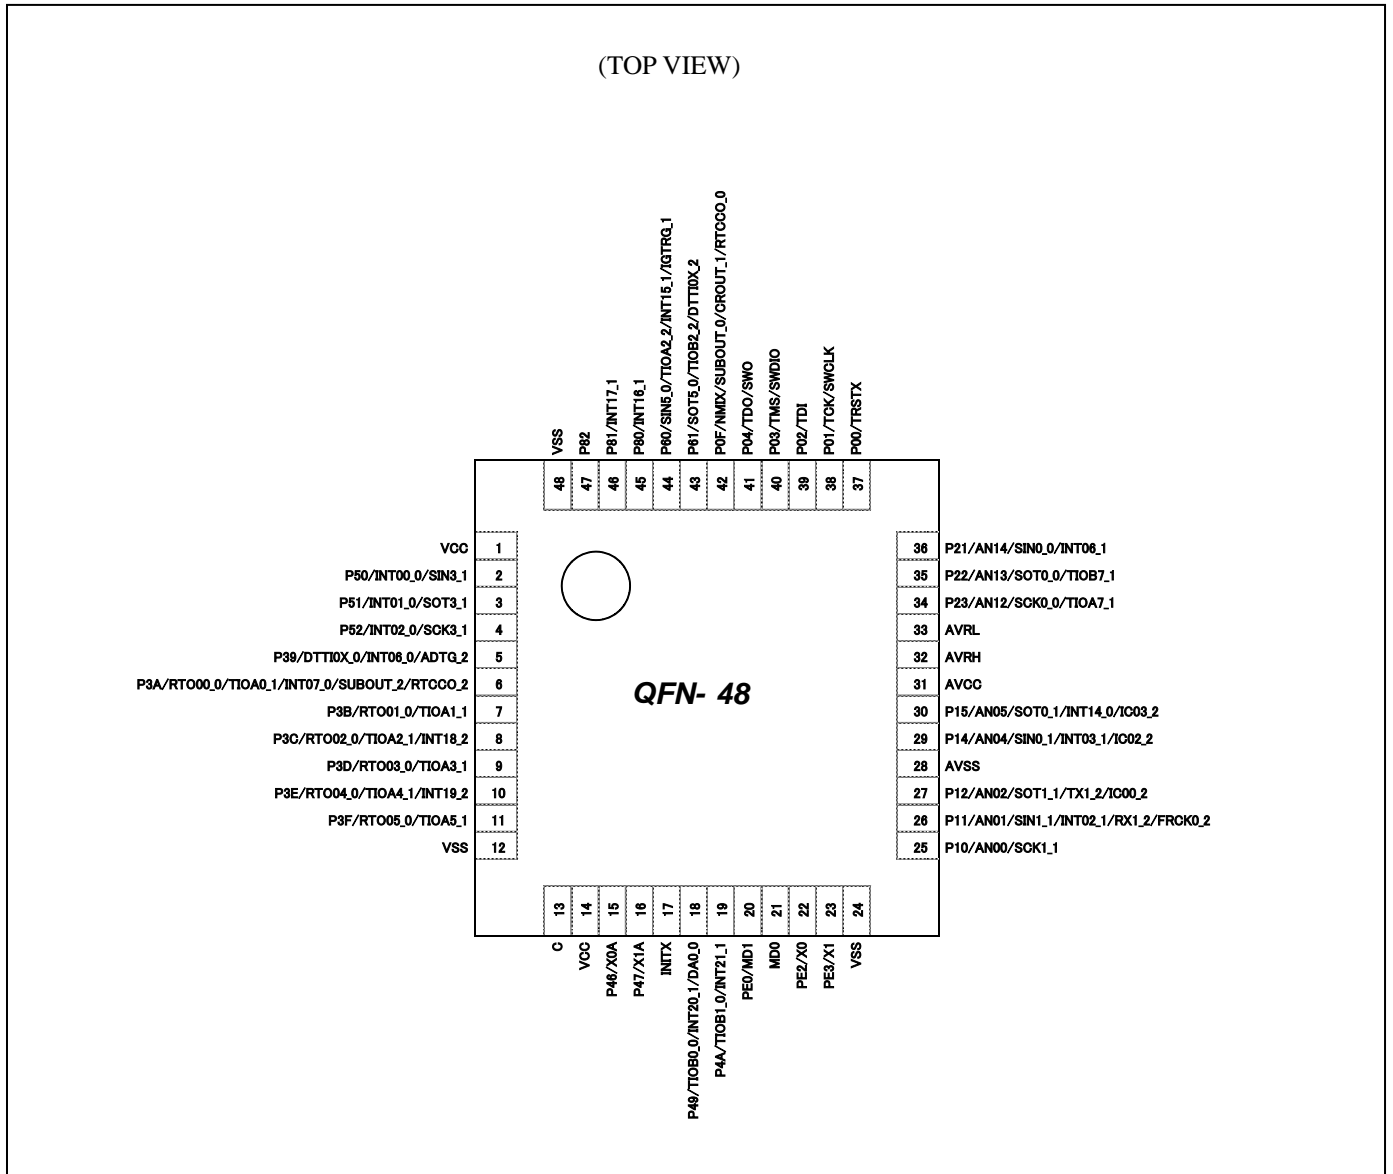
(TOP VIEW)

VSS 48
P82 47
P81/INT17_1 46
P80/INT16_1 45
P60/SIN5_0/TIOA2_2/INT15_1/IGTRG_1 44
P61/SOT5_0/TIOB2_2/DTTI0X_2 43
P0F/NMIX/SUBOUT_0/CROUT_1/RTCCO_0 42
P04/TDO/SWO 41
P03/TMS/SWDIO 40
P02/TDI 39
P01/TCK/SWCLK 38
P00/TRSTX 37

VCC 1
P50/INT00_0/SIN3_1 2
P51/INT01_0/SOT3_1 3
P52/INT02_0/SCK3_1 4
P39/DTTI0X_0/INT06_0/ADTG_2 5
P3A/RTO00_0/TIOA0_1/INT07_0/SUBOUT_2/RTCCO_2 6
P3B/RTO01_0/TIOA1_1 7
P3C/RTO02_0/TIOA2_1/INT18_2 8
P3D/RTO03_0/TIOA3_1 9
P3E/RTO04_0/TIOA4_1/INT19_2 10
P3F/RTO05_0/TIOA5_1 11
VSS 12

QFN- 48

36 P21/AN14/SIN0_0/INT06_1
35 P22/AN13/SOT0_0/TIOB7_1
34 P23/AN12/SCK0_0/TIOA7_1
33 AVRL
32 AVRH
31 AVCC
30 P15/AN05/SOT0_1/INT14_0/IC03_2
29 P14/AN04/SIN0_1/INT03_1/IC02_2
28 AVSS
27 P12/AN02/SOT1_1/TX1_2/IC00_2
26 P11/AN01/SIN1_1/INT02_1/RX1_2/FRCK0_2
25 P10/AN00/SCK1_1

13 C
14 VCC
15 P46/X0A
16 P47/X1A
17 INITX
18 P49/TIOB0_0/INT20_1/DA0_0
19 P4A/TIOB1_0/INT21_1
20 PE0/MD1
21 MD0
22 PE2/X0
23 PE3/X1
24 VSS